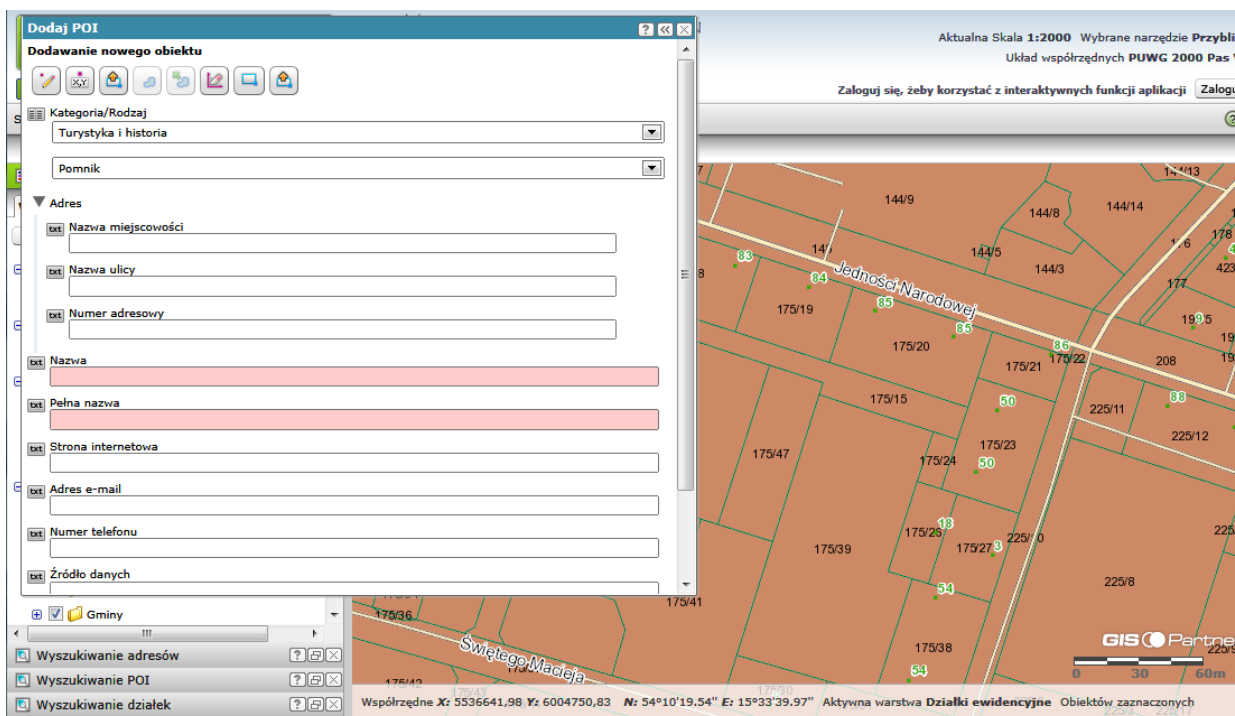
Dodaj POI

Dodawanie nowego obiektu

Kategoria/Rodzaj

Turystyka i historia

Pomnik

Adres

txt Nazwa miejscowości

txt Nazwa ulicy

txt Numer adresowy

txt Nazwa

txt Pełna nazwa

txt Strona internetowa

txt Adres e-mail

txt Numer telefonu

txt Źródło danych

Gminy

Wyszukiwanie adresów

Wyszukiwanie POI

Wyszukiwanie działek

Aktualna Skala 1:2000 Wybrane narzędzie Przybli

Układ współrzędnych PUWG 2000 Pas V

Zaloguj się, żeby korzystać z interaktywnych funkcji aplikacji Zalogu

144/13
144/9
144/8
144/14
178
144/5
144/3
423
83
84
Jedności Narodowej
85
177
175/19
85
199/5
175/20
86
175/22
175/21
208
50
88
175/15
225/11
225/12
175/23
175/47
175/24
50
18
175/26
225/10
175/39
175/27
3
54
225/8
175/41
175/36
175/38
Świętego Macieja
54
175/42
175/43
175/30

GIS Partner
0 30 60m

Współrzędne X: 5536641,98 Y: 6004750,83 N: 54°10'19.54" E: 15°33'39.97" Aktywna warstwa Działki ewidencyjne Obiektów zaznaczonych